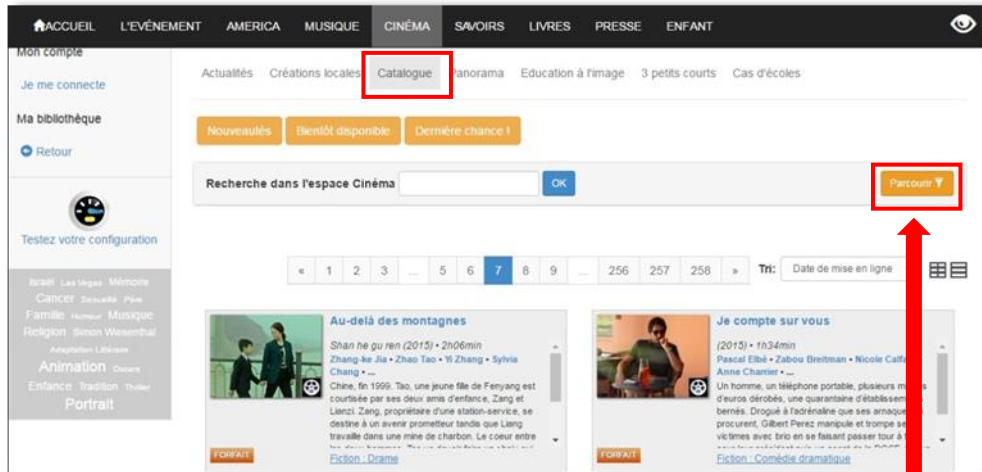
ACCUEIL L'EVÉNEMENT AMERICA MUSIQUE CINÉMA SAVOIRS LIVRES PRESSE ENFANT

Mon compte

Je me connecte

Ma bibliothèque

Retour

Testez votre configuration

Israel Las Vegas Mémoire Cancer Sexualité Père Famille Humour Musique Religion Simon Wiesenthal Adaptation Littéraire Animation Oscars Enfance Tradition Thriller Portrait

Actualités Créations locales Catalogue Panorama Education à l'image 3 petits courts Cas d'écoles

Nouveautés Bientôt disponible Dernière chance !

Recherche dans l'espace Cinéma OK

Parcourir

« 1 2 3 ... 5 6 7 8 9 ... 256 257 258 » Tri: Date de mise en ligne

Au-delà des montagnes

Shan he gu ren (2015) • 2h06min

Zhang-ke Jia • Zhao Tao • Yi Zhang • Sylvia Chang • ...

Chine, fin 1999. Tao, une jeune fille de Fenyang est courtisée par ses deux amis d'enfance, Zang et Lianzi. Zang, propriétaire d'une station-service, se destine à un avenir prometteur tandis que Liang travaille dans une mine de charbon. Le coeur entre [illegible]

FORFAIT

Fiction : Drame

Je compte sur vous

(2015) • 1h34min

Pascal Elbé • Zabou Breitman • Nicole Calf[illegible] Anne Charrier • ...

Un homme, un téléphone portable, plusieurs m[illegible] d'euros dérobés, une quarantaine d'établissem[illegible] bernés. Drogué à l'adrénaline que ses arnaque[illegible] procurent, Gilbert Perez manipule et trompe se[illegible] victimes avec brio en se faisant passer tour à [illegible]

FORFAIT

Fiction : Comédie dramatique